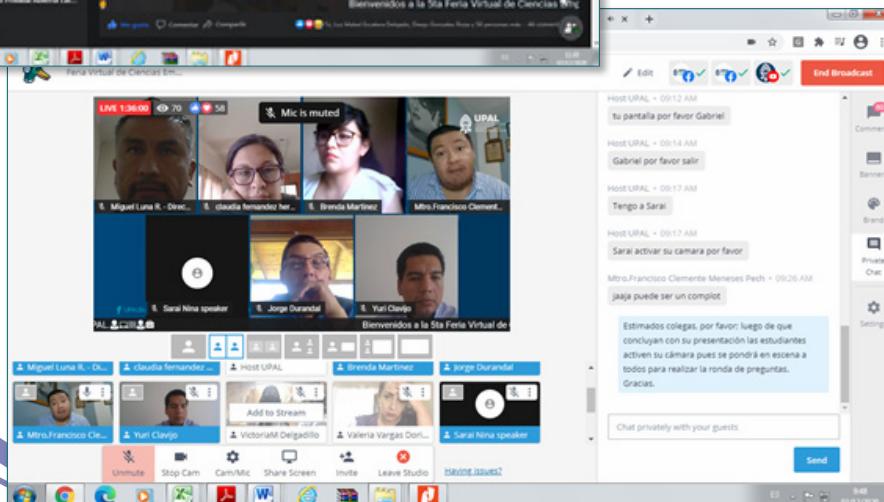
Bienvenidos a la 5ta Feria Virtual de Ciencias Emp

Me gusta Comentar Compartir

Tú, Luz Mabel Escalera Delgado, Diego Gonzales Rojas y 58 personas más

Feria Virtual de Ciencias Em...

Edit

End Broadcast

LIVE 1:36:00 70 58

Mic is muted

UPAL

Miguel Luna R. - Direc...

claudia fernandez her...

Brenda Martinez

Mtro.Francisco Clement...

Sarai Nina speaker

Jorge Durandal

Yuri Clavijo

Bienvenidos a la 5ta Feria Virtual de

Miguel Luna R. - Dire...

claudia fernandez ...

Host UPAL

Brenda Martinez

Jorge Durandal

Mtro.Francisco Cle...

Yuri Clavijo

Add to Stream

VictoriaM Delgadillo

Valeria Vargas Dorí...

Sarai Nina speaker

Unmute

Stop Cam

Cam/Mic

Share Screen

Invite

Leave Studio

Having issues?

Host UPAL • 09:12 AM

tu pantalla por favor Gabriel

Host UPAL • 09:14 AM

Gabriel por favor salir

Host UPAL • 09:17 AM

Tengo a Sarai

Host UPAL • 09:17 AM

Sarai activar su camara por favor

Mtro.Francisco Clemente Meneses Pech • 09:26 AM

jaaja puede ser un complot

Estimados colegas, por favor: luego de que concluyan con su presentación los estudiantes activen su cámara pues se pondrá en escena a todos para realizar la ronda de preguntas. Gracias.

Chat privately with your guests

Send

Comments

Banner

Brand

Private Chat

Settings